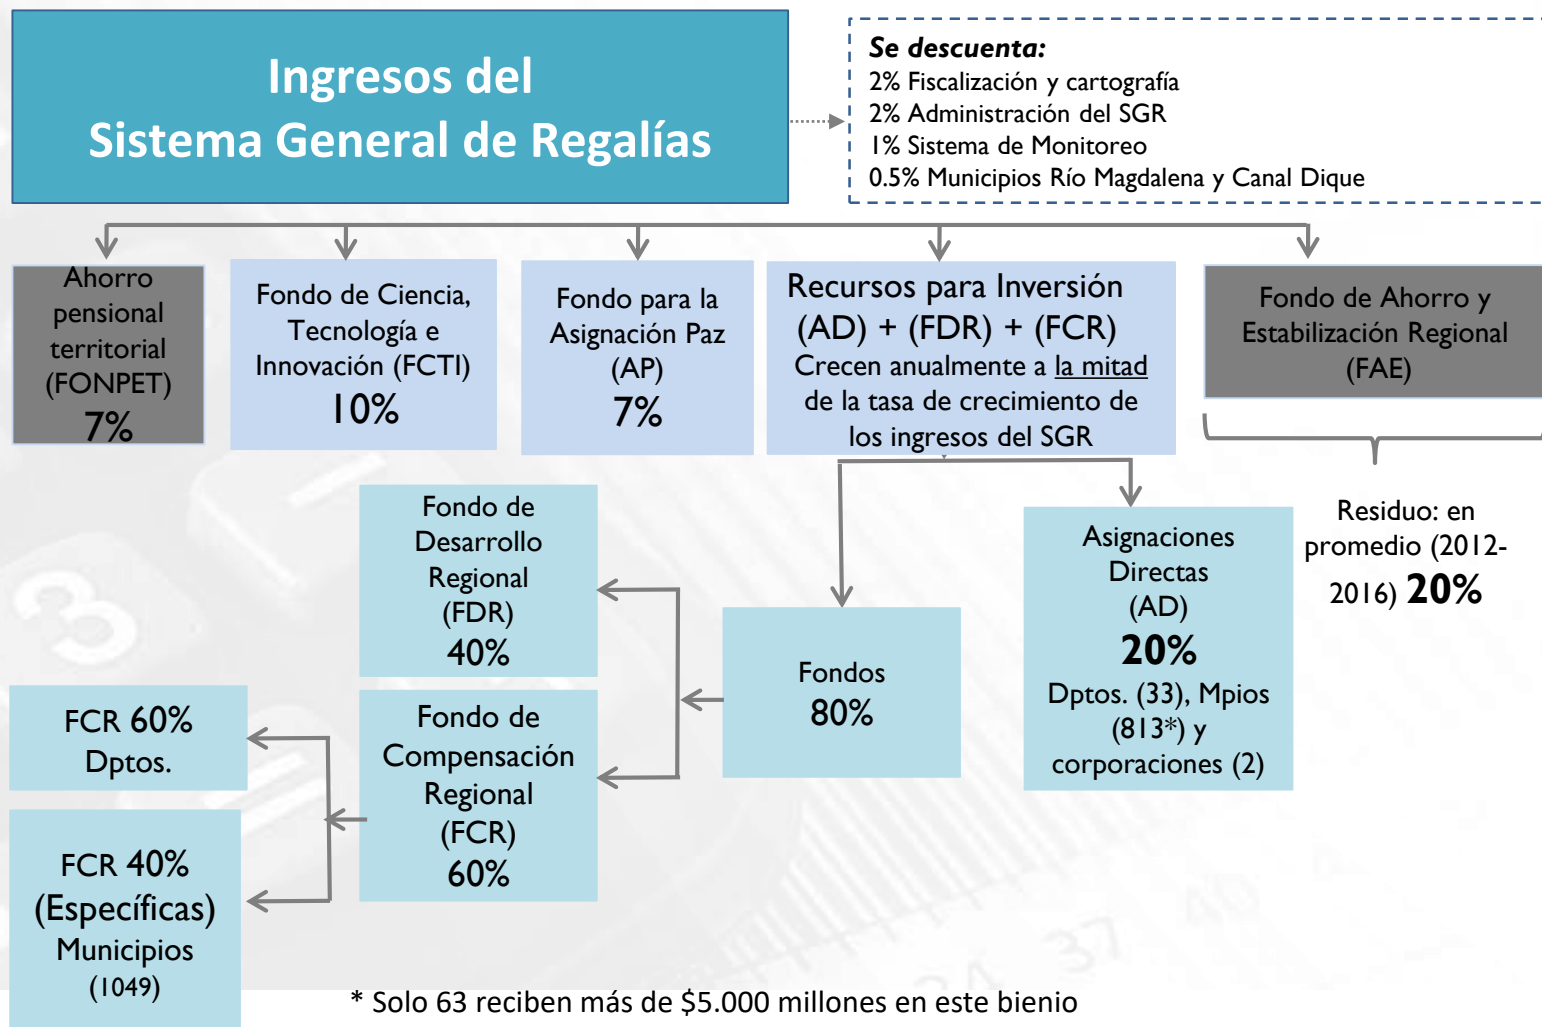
Ingresos del
Sistema General de Regalías

Se descuenta:
2% Fiscalización y cartografía
2% Administración del SGR
1% Sistema de Monitoreo
0.5% Municipios Río Magdalena y Canal Dique

Ahorro pensional territorial (FONPET)
7%

Fondo de Ciencia, Tecnología e Innovación (FCTI)
10%

Fondo para la Asignación Paz (AP)
7%

Recursos para Inversión
(AD) + (FDR) + (FCR)
Crecen anualmente a la mitad de la tasa de crecimiento de los ingresos del SGR

Fondo de Ahorro y Estabilización Regional (FAE)

Residuo: en promedio (2012-2016) 20%

Fondo de Desarrollo Regional (FDR)
40%

Fondos
80%

Asignaciones Directas (AD)
20%
Dptos. (33), Mpios (813*) y corporaciones (2)

FCR 60%
Dptos.

Fondo de Compensación Regional (FCR)
60%

FCR 40%
(Específicas)
Municipios
(1049)

* Solo 63 reciben más de $5.000 millones en este bienio